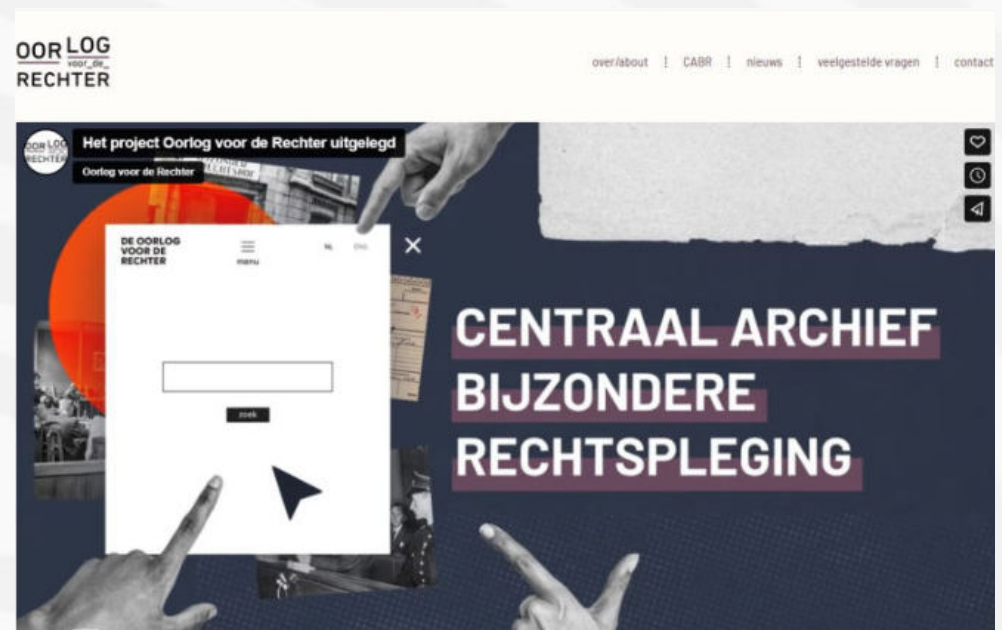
OORLOG voor de RECHTER

over/about | CABR | nieuws | veelgestelde vragen | contact

Het project Oorlog voor de Rechter uitgelegd

Oorlog voor de Rechter

DE OORLOG VOOR DE RECHTER

menu

NL EN

zoek

CENTRAAL ARCHIEF BIJZONDERE RECHTSPLEGING